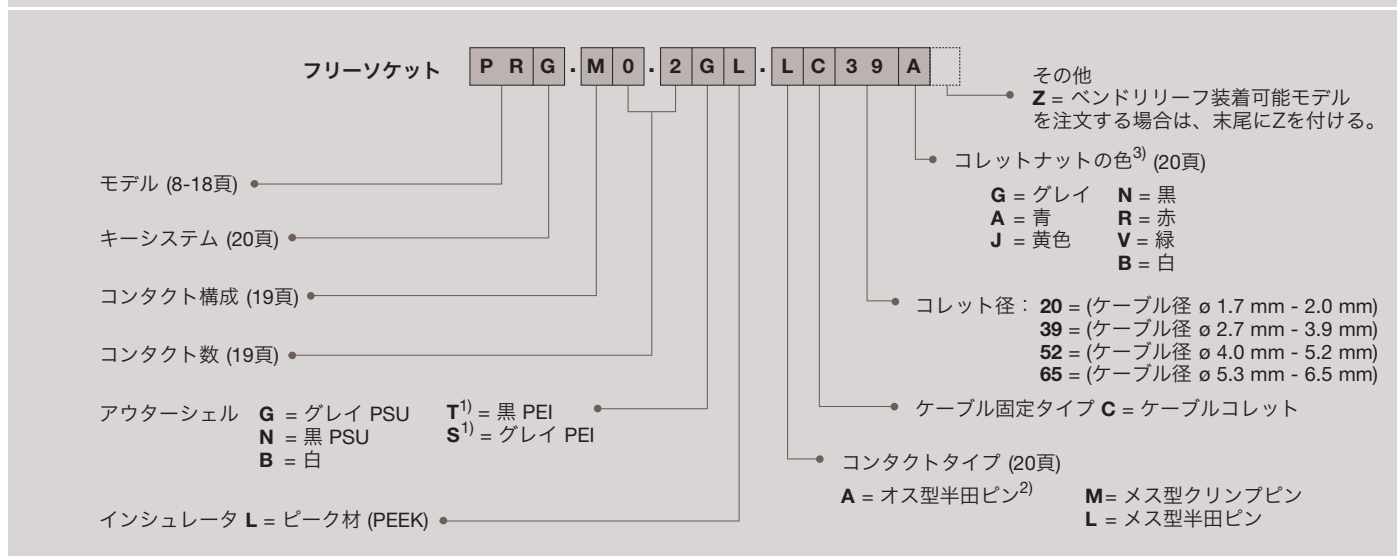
フリーソケット P R G . M 0 . 2 G L . L C 3 9 A

その他
**Z** = ベンドリリーフ装着可能モデル
を注文する場合は、末尾にZを付ける。

コレットナットの色$^{3)}$ (20頁)

| | |
|---|---|
| **G** = グレイ | **N** = 黒 |
| **A** = 青 | **R** = 赤 |
| **J** = 黄色 | **V** = 緑 |
| | **B** = 白 |

モデル (8-18頁)

キーシステム (20頁)

コンタクト構成 (19頁)

コレット径： **20** = (ケーブル径 ø 1.7 mm - 2.0 mm)
**39** = (ケーブル径 ø 2.7 mm - 3.9 mm)
**52** = (ケーブル径 ø 4.0 mm - 5.2 mm)
**65** = (ケーブル径 ø 5.3 mm - 6.5 mm)

コンタクト数 (19頁)

アウターシェル **G** = グレイ PSU **T**$^{1)}$ = 黒 PEI
**N** = 黒 PSU **S**$^{1)}$ = グレイ PEI
**B** = 白

ケーブル固定タイプ **C** = ケーブルコレット

コンタクトタイプ (20頁)
**A** = オス型半田ピン$^{2)}$ **M**= メス型クリンプピン
**L** = メス型半田ピン

インシュレータ **L** = ピーク材 (PEEK)